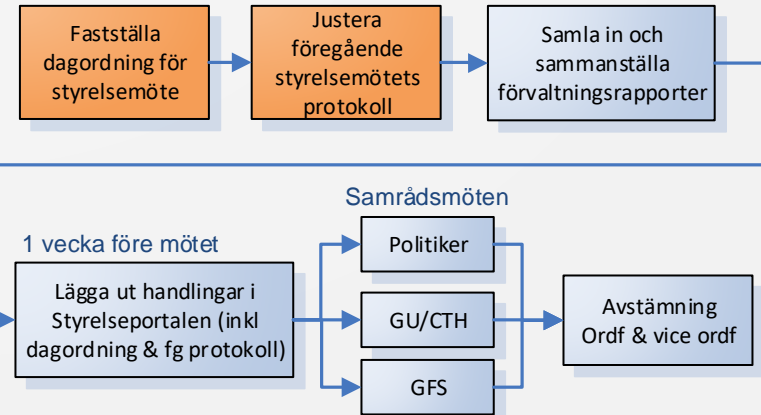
Fastställa dagordning för styrelsemöte

Justera föregående styrelsemötets protokoll

Samla in och sammanställa förvaltningsrapporter

Samrådsmöten

1 vecka före mötet

Lägga ut handlingar i Styrelseportalen (inkl dagordning & fg protokoll)

Politiker

GU/CTH

GFS

Avstämning Ordf & vice ordf